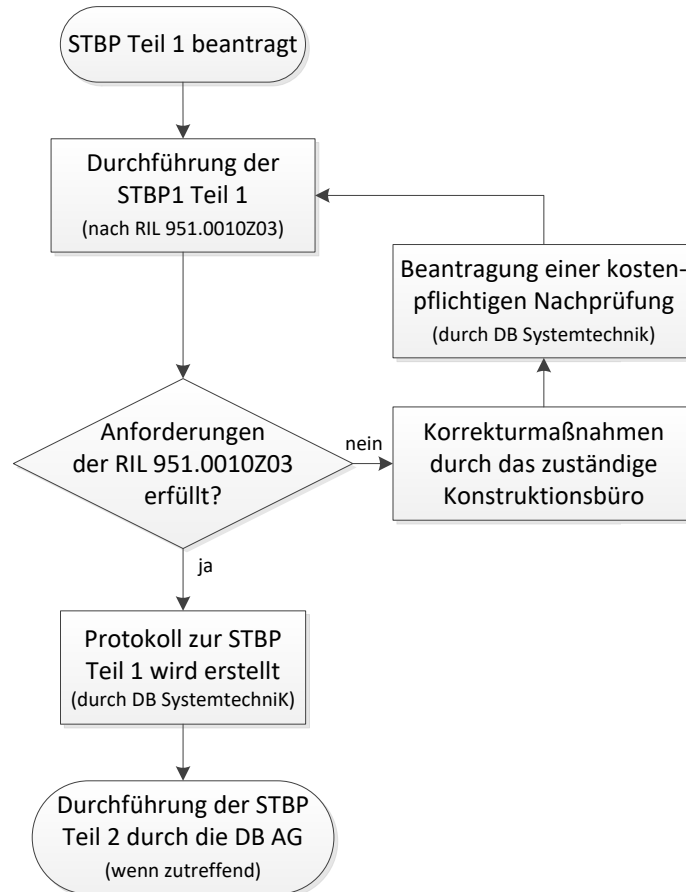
STBP Teil 1 beantragt

Durchführung der STBP1 Teil 1
(nach RIL 951.0010Z03)

Beantragung einer kostenpflichtigen Nachprüfung
(durch DB Systemtechnik)

Anforderungen der RIL 951.0010Z03 erfüllt?

nein

Korrekturmaßnahmen durch das zuständige Konstruktionsbüro

ja

Protokoll zur STBP Teil 1 wird erstellt
(durch DB SystemtechniK)

Durchführung der STBP Teil 2 durch die DB AG
(wenn zutreffend)